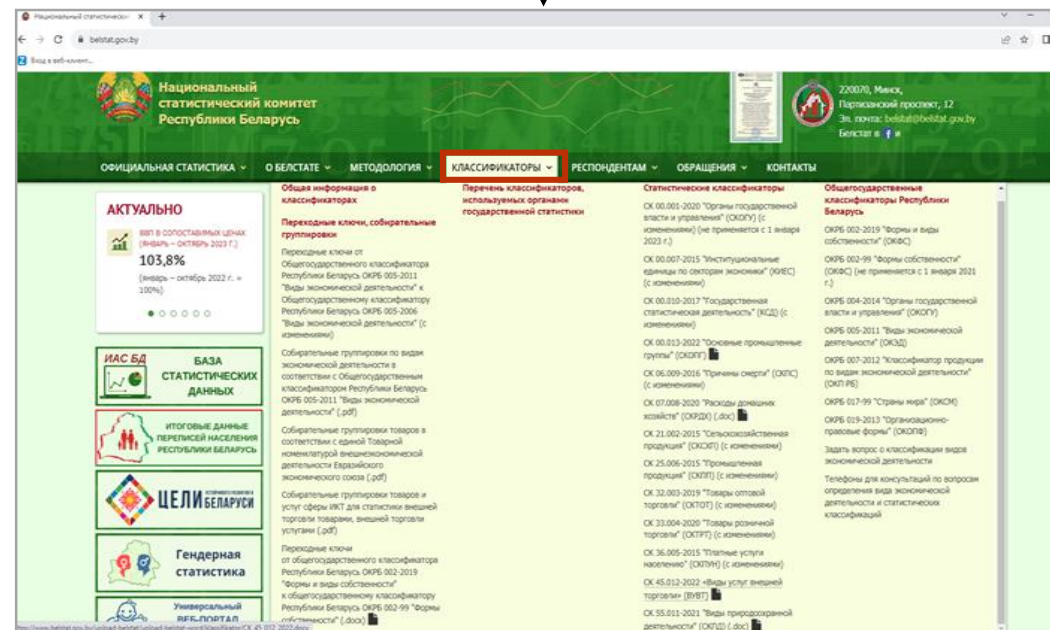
Национальный статистически ×  +

belstat.gov.by

Вход в веб-клиент...

Национальный статистический комитет Республики Беларусь

220070, Минск, Партизанский проспект, 12
Эл. почта: belstat@belstat.gov.by
Белстат в f и

ОФИЦИАЛЬНАЯ СТАТИСТИКА ⌄   О БЕЛСТАТЕ ⌄   МЕТОДОЛОГИЯ ⌄   КЛАССИФИКАТОРЫ ⌄   РЕСПОНДЕНТАМ ⌄   ОБРАЩЕНИЯ ⌄   КОНТАКТЫ

АКТУАЛЬНО

ВВП В СОПОСТАВИМЫХ ЦЕНАХ (ЯНВАРЬ – ОКТЯБРЬ 2023 Г.)
103,8%
(январь – октябрь 2022 г. = 100%)

ИАС БД БАЗА СТАТИСТИЧЕСКИХ ДАННЫХ

ИТОГОВЫЕ ДАННЫЕ ПЕРЕПИСЕЙ НАСЕЛЕНИЯ РЕСПУБЛИКИ БЕЛАРУСЬ

ЦЕЛИ УСТОЙЧИВОГО РАЗВИТИЯ БЕЛАРУСИ

Гендерная статистика

Универсальный ВЕБ-ПОРТАЛ

Общая информация о классификаторах

Переходные ключи, собирательные группировки

Переходные ключи от Общегосударственного классификатора Республики Беларусь ОКРБ 005-2011 "Виды экономической деятельности" к Общегосударственному классификатору Республики Беларусь ОКРБ 005-2006 "Виды экономической деятельности" (с изменениями)

Собирательные группировки по видам экономической деятельности в соответствии с Общегосударственным классификатором Республики Беларусь ОКРБ 005-2011 "Виды экономической деятельности" (.pdf)

Собирательные группировки товаров в соответствии с единой Товарной номенклатурой внешнеэкономической деятельности Евразийского экономического союза (.pdf)

Собирательные группировки товаров и услуг сферы ИКТ для статистики внешней торговли товарами, внешней торговли услугами (.pdf)

Переходные ключи от общегосударственного классификатора Республики Беларусь ОКРБ 002-2019 "Формы и виды собственности" к общегосударственному классификатору Республики Беларусь ОКРБ 002-99 "Формы собственности" (.docx)

Перечень классификаторов, используемых органами государственной статистики

Статистические классификаторы

СК 00.001-2020 "Органы государственной власти и управления" (СКОГУ) (с изменениями) (не применяется с 1 января 2023 г.)

СК 00.007-2015 "Институциональные единицы по секторам экономики" (КИЕС) (с изменениями)

СК 00.010-2017 "Государственная статистическая деятельность" (КСД) (с изменениями)

СК 00.013-2022 "Основные промышленные группы" (СКОПГ)

СК 06.009-2016 "Причины смерти" (СКПС) (с изменениями)

СК 07.008-2020 "Расходы домашних хозяйств" (СКРДХ) (.doc)

СК 21.002-2015 "Сельскохозяйственная продукция" (СКСХП) (с изменениями)

СК 25.006-2015 "Промышленная продукция" (СКПП) (с изменениями)

СК 32.003-2019 "Товары оптовой торговли" (СКТОТ) (с изменениями)

СК 33.004-2020 "Товары розничной торговли" (СКТРТ) (с изменениями)

СК 36.005-2015 "Платные услуги населению" (СКПУН) (с изменениями)

СК 45.012-2022 «Виды услуг внешней торговли» (ВУВТ)

СК 55.011-2021 "Виды природоохранной деятельности" (СКПД) (.doc)

Общегосударственные классификаторы Республики Беларусь

ОКРБ 002-2019 "Формы и виды собственности" (ОКФС)

ОКРБ 002-99 "Формы собственности" (ОКФС) (не применяется с 1 января 2021 г.)

ОКРБ 004-2014 "Органы государственной власти и управления" (ОКОГУ)

ОКРБ 005-2011 "Виды экономической деятельности" (ОКЭД)

ОКРБ 007-2012 "Классификатор продукции по видам экономической деятельности" (ОКП РБ)

ОКРБ 017-99 "Страны мира" (ОКСМ)

ОКРБ 019-2013 "Организационно-правовые формы" (ОКОПФ)

Задать вопрос о классификации видов экономической деятельности

Телефоны для консультаций по вопросам определения вида экономической деятельности и статистических классификаций

https://www.belstat.gov.by/upload-belstat/upload-belstat-word/Klassifikator/SK_45_012_2022.docx